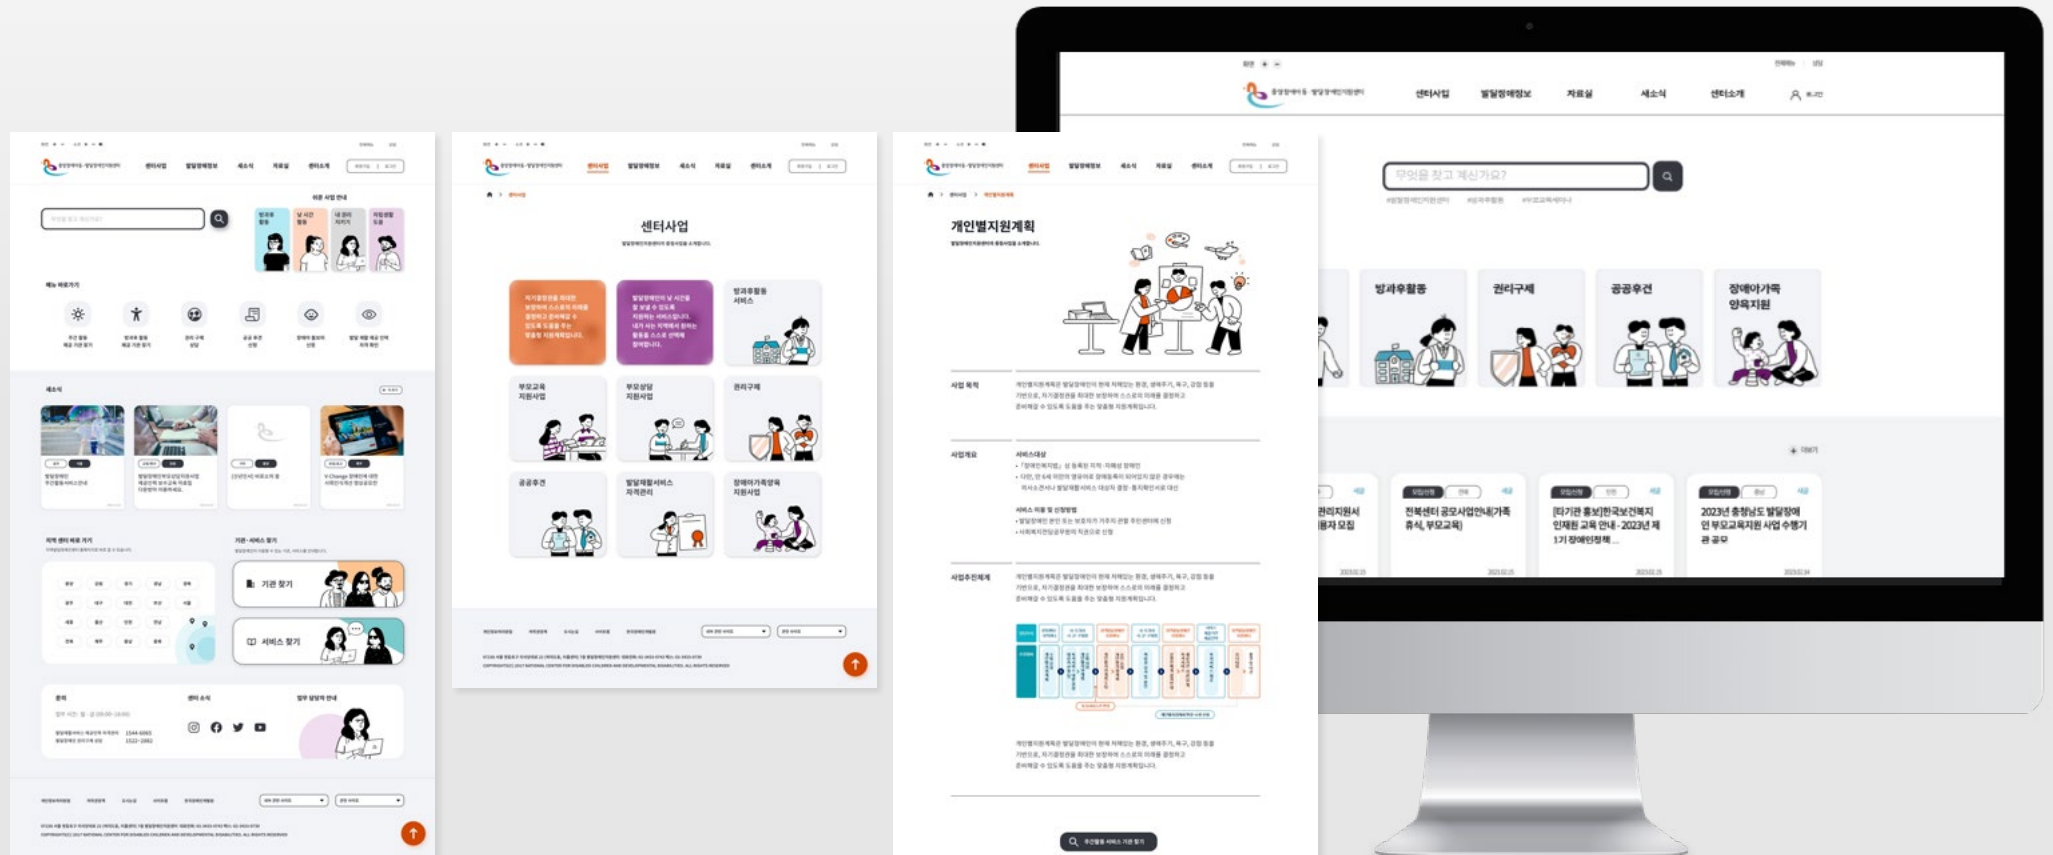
센터사업

부모교육 지원사업

부모상담 지원사업

권리구제

공공후견

발달재활서비스 지역관리

장애아가족양육 지원사업

방과후활동 서비스

개인별지원계획

센터사업 발달장애정보 자료실 새소식 센터소개

무엇을 찾고 계신가요?

방과후활동

권리구제

공공후견

장애아가족 양육지원

관리지원사 용자 모집

전북센터 공모사업안내(가족 휴식, 부모교육)

[타기관 홍보]한국보건복지 인재원 교육 안내 - 2023년 제 1기 장애인정책...

2023년 충청남도 발달장애 인 부모교육지원 사업 수행기 관 공모

기관 찾기

서비스 찾기